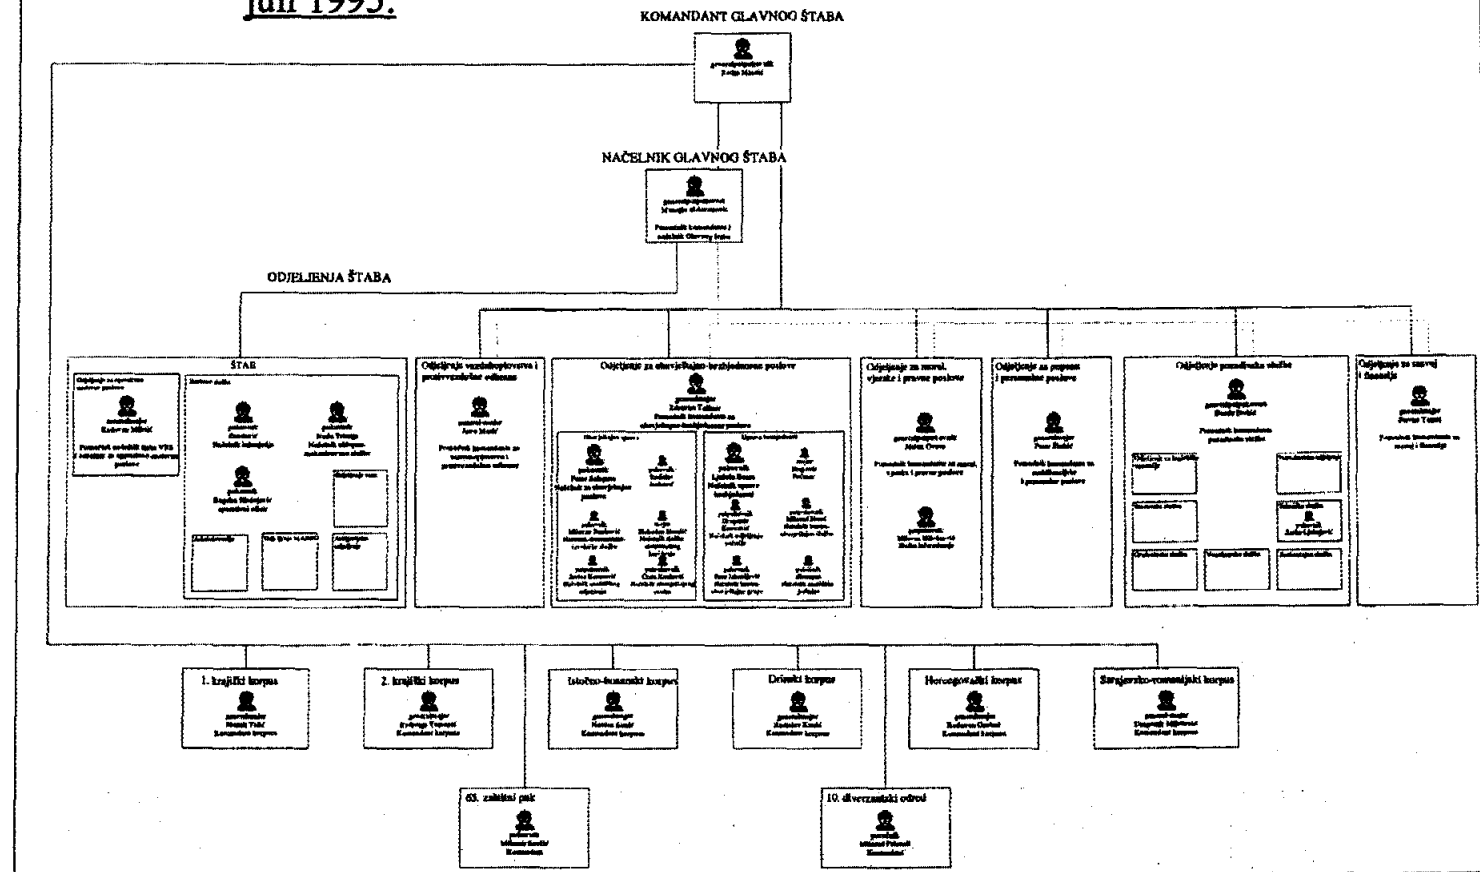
juli 1995.

KOMANDANT GLAVNOG ŠTABA

general-pukovnik
Ratko Mladić

NAČELNIK GLAVNOG ŠTABA

general-potpukovnik
Manojlo Milovanović

Pomoćnik komandanta i načelnik Glavnog štaba

ODJELJENJA ŠTABA

ŠTAB

Odjeljenje za operativno-nastavne poslove

general-major
Radivoje Miletić

Pomoćnik načelnika štaba VRS i načelnik za operativno-nastavne poslove

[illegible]

pukovnik
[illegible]
Načelnik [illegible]

pukovnik
Bogdan Sladojević
operativni oficir

pukovnik
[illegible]
Načelnik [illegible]

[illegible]

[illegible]

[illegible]

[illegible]

Odjeljenje vazduhoplovstva i protivvazdušne odbrane

general-major
Jovo Marić

Pomoćnik komandanta za vazduhoplovstvo i protivvazdušnu odbranu

Odjeljenje za obavještajno-bezbjednosne poslove

general-major
Zdravko Tolimir
Pomoćnik komandanta za obavještajno-bezbjednosne poslove

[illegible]

pukovnik
Petar Salapura
Načelnik za obavještajne poslove

pukovnik
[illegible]

pukovnik
Milorad Bogdanović
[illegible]

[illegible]
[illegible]

potpukovnik
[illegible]

potpukovnik
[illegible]

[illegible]

pukovnik
Ljubiša Beara
Načelnik uprave bezbjednosti

major
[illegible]

potpukovnik
Dragomir Keserović
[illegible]

potpukovnik
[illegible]

potpukovnik
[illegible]

potpukovnik
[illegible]

Odjeljenje za moral, vjerske i pravne poslove

general-potpukovnik
Milan Gvero

Pomoćnik komandanta za moral, vjerske i pravne poslove

potpukovnik
Milovan Milutinović
Načelnik Informacija

Odjeljenje za popunu i personalne poslove

general-major
Petar Škrbić

Pomoćnik komandanta za mobilizaciju i personalne poslove

Odjeljenje pozadinske službe

general-potpukovnik
Đorđe Đukić

Pomoćnik komandanta pozadinske službe

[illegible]

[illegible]

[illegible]

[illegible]

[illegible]

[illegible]

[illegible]

Odjeljenje za razvoj i finansije

general-major
Petar Tomić

Pomoćnik komandanta za razvoj i finansije

1. krajiški korpus
general-major
Momir Talić
Komandant korpusa

2. krajiški korpus
general-major
Radivoje Tomanić
Komandant korpusa

Istočno-bosanski korpus
general-major
Novica Simić
Komandant korpusa

Drinski korpus
general-major
Radislav Krstić
Komandant korpusa

Hercegovački korpus
general-major
Radovan Grubač
Komandant korpusa

Sarajevsko-romanijski korpus
general-major
Dragomir Milošević
Komandant korpusa

65. zaštitni puk
pukovnik
Milomir Savčić
Komandant

10. diverzantski odred
potporučnik
Milorad Pelemiš
Komandant